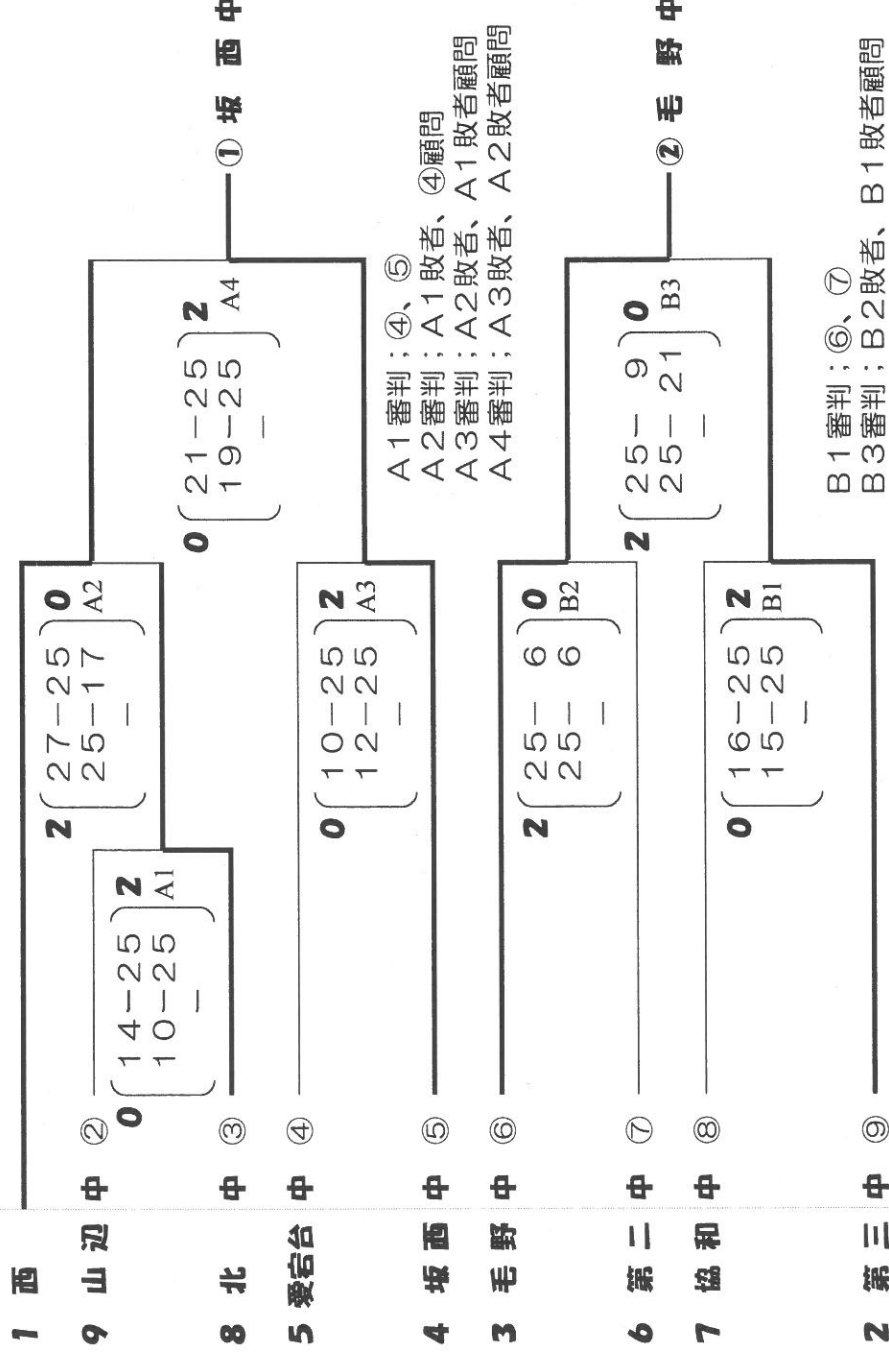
1 西
9 山辺 中 ②
8 北 中 ③
5 愛宕台 中 ④
4 坂西 中 ⑤
3 毛野 中 ⑥
6 第二 中 ⑦
7 協和 中 ⑧
2 第三 中 ⑨

0 (14−25, 10−25, −) 2 A1
2 (27−25, 25−17, −) 0 A2
0 (10−25, 12−25, −) 2 A3
2 (25− 6, 25− 6, −) 0 B2
0 (16−25, 15−25, −) 2 B1
0 (21−25, 19−25, −) 2 A4
2 (25− 9, 25− 21, −) 0 B3

① 坂西中
② 毛野中

A1審判；④、⑤
A2審判；A1敗者、④顧問
A3審判；A2敗者、A1敗者顧問
A4審判；A3敗者、A2敗者顧問

B1審判；⑥、⑦
B3審判；B2敗者、B1敗者顧問